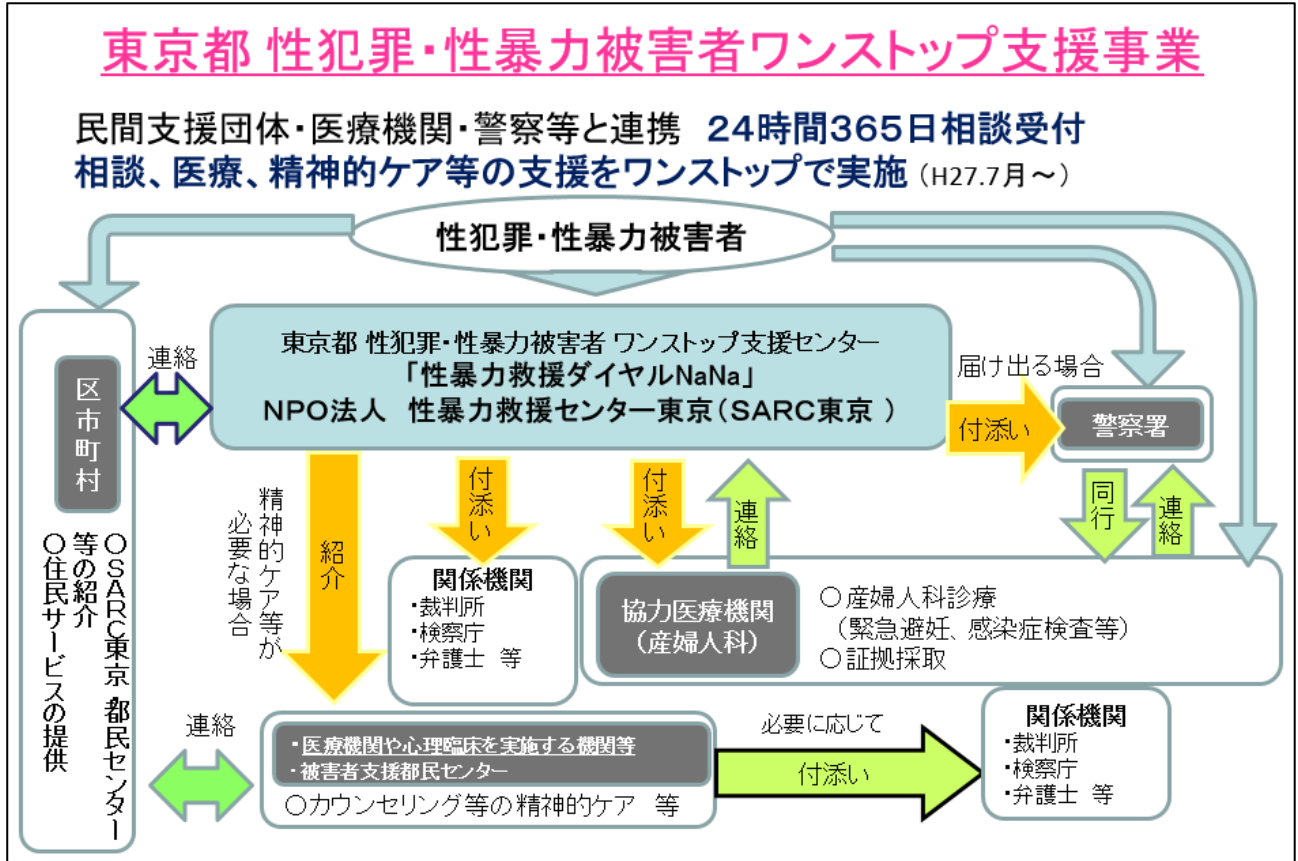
東京都 性犯罪・性暴力被害者ワンストップ支援事業

民間支援団体・医療機関・警察等と連携 24時間365日相談受付
相談、医療、精神的ケア等の支援をワンストップで実施（H27.7月～）

性犯罪・性暴力被害者

区市町村

連絡

東京都 性犯罪・性暴力被害者 ワンストップ支援センター
「性暴力救援ダイヤルNaNa」
NPO法人 性暴力救援センター東京（SARC東京 ）

届け出る場合

付添い

警察署

同行

連絡

精神的ケア等が必要な場合

紹介

付添い

付添い

連絡

関係機関
・裁判所
・検察庁
・弁護士 等

協力医療機関
（産婦人科）

○産婦人科診療
（緊急避妊、感染症検査等）
○証拠採取

○SARC東京 都民センター等の紹介
○住民サービスの提供

連絡

・医療機関や心理臨床を実施する機関等
・被害者支援都民センター
○カウンセリング等の精神的ケア 等

必要に応じて

付添い

関係機関
・裁判所
・検察庁
・弁護士 等